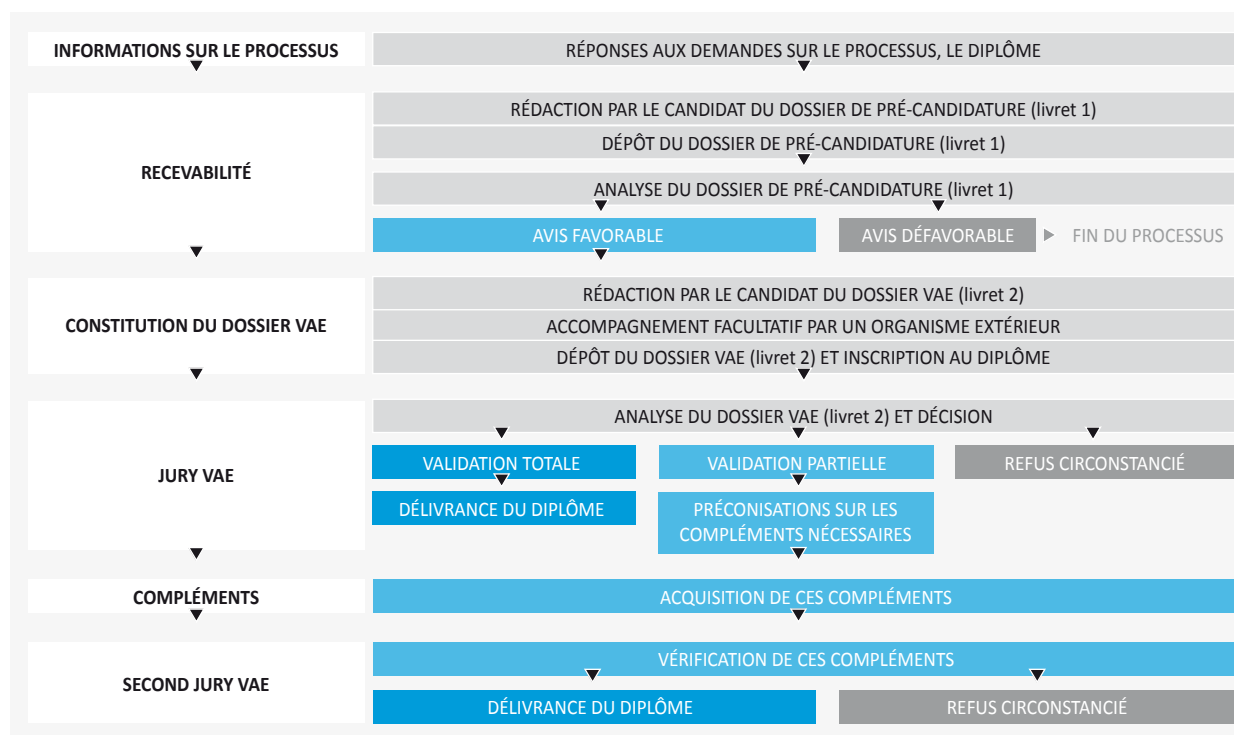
INFORMATIONS SUR LE PROCESSUS

RÉPONSES AUX DEMANDES SUR LE PROCESSUS, LE DIPLÔME

RECEVABILITÉ

RÉDACTION PAR LE CANDIDAT DU DOSSIER DE PRÉ-CANDIDATURE (livret 1)

DÉPÔT DU DOSSIER DE PRÉ-CANDIDATURE (livret 1)

ANALYSE DU DOSSIER DE PRÉ-CANDIDATURE (livret 1)

AVIS FAVORABLE

AVIS DÉFAVORABLE

FIN DU PROCESSUS

CONSTITUTION DU DOSSIER VAE

RÉDACTION PAR LE CANDIDAT DU DOSSIER VAE (livret 2)

ACCOMPAGNEMENT FACULTATIF PAR UN ORGANISME EXTÉRIEUR

DÉPÔT DU DOSSIER VAE (livret 2) ET INSCRIPTION AU DIPLÔME

JURY VAE

ANALYSE DU DOSSIER VAE (livret 2) ET DÉCISION

VALIDATION TOTALE

VALIDATION PARTIELLE

REFUS CIRCONSTANCIÉ

DÉLIVRANCE DU DIPLÔME

PRÉCONISATIONS SUR LES COMPLÉMENTS NÉCESSAIRES

COMPLÉMENTS

ACQUISITION DE CES COMPLÉMENTS

SECOND JURY VAE

VÉRIFICATION DE CES COMPLÉMENTS

DÉLIVRANCE DU DIPLÔME

REFUS CIRCONSTANCIÉ